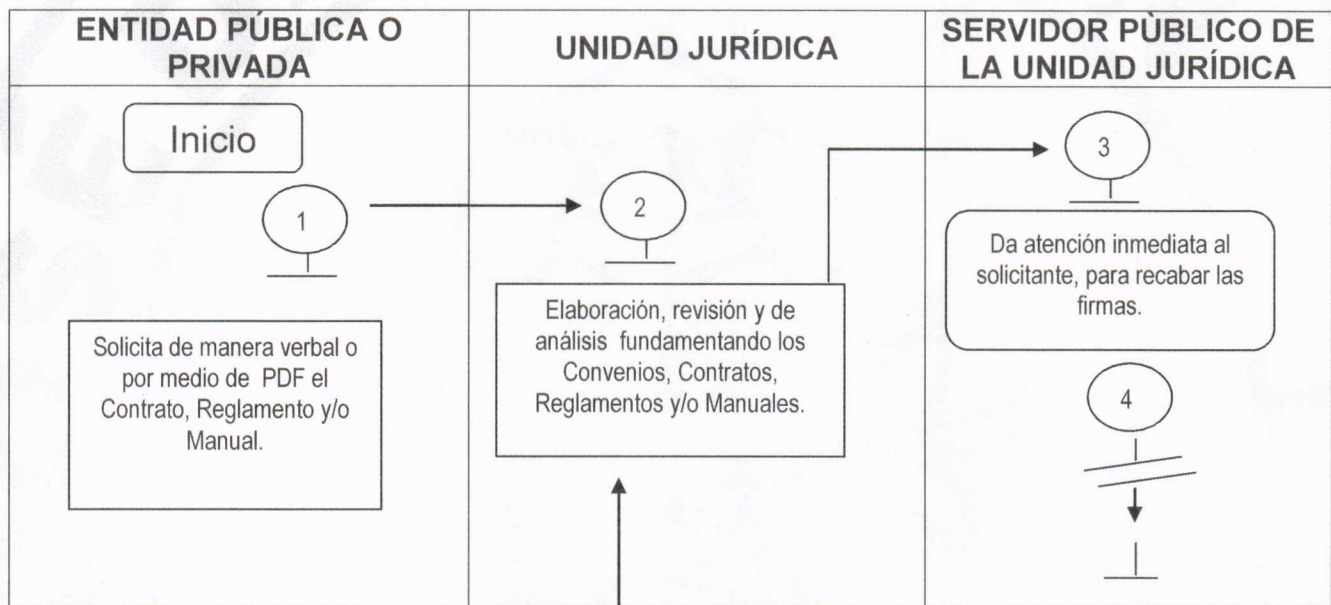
| ENTIDAD PÚBLICA O PRIVADA | UNIDAD JURÍDICA | SERVIDOR PÙBLICO DE LA UNIDAD JURÍDICA |
|---|---|---|

Inicio

1

Solicita de manera verbal o por medio de PDF el Contrato, Reglamento y/o Manual.

2

Elaboración, revisión y de análisis fundamentando los Convenios, Contratos, Reglamentos y/o Manuales.

3

Da atención inmediata al solicitante, para recabar las firmas.

4